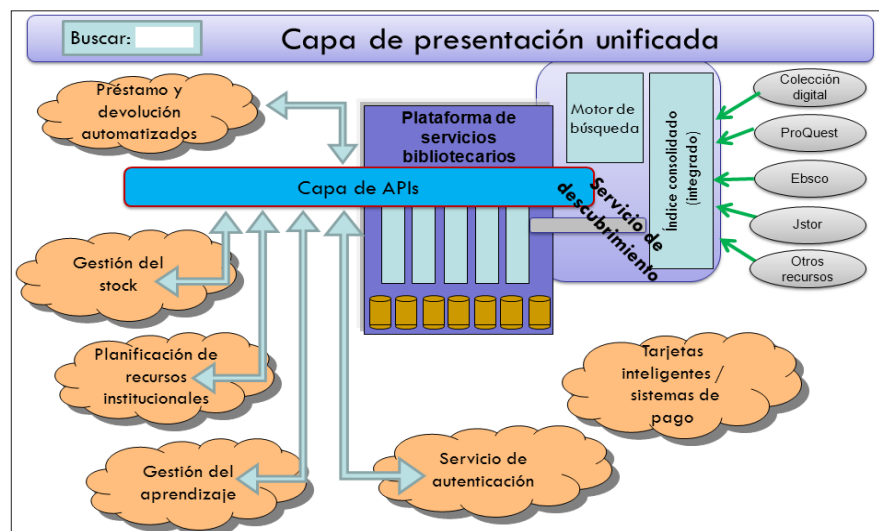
Buscar:

Capa de presentación unificada

Préstamo y devolución automatizados

Plataforma de servicios bibliotecarios

Motor de búsqueda

Índice consolidado (integrado)

Colección digital

ProQuest

Ebsco

Jstor

Otros recursos

Capa de APIs

Servicio de descubrimiento

Gestión del stock

Planificación de recursos institucionales

Tarjetas inteligentes / sistemas de pago

Gestión del aprendizaje

Servicio de autenticación